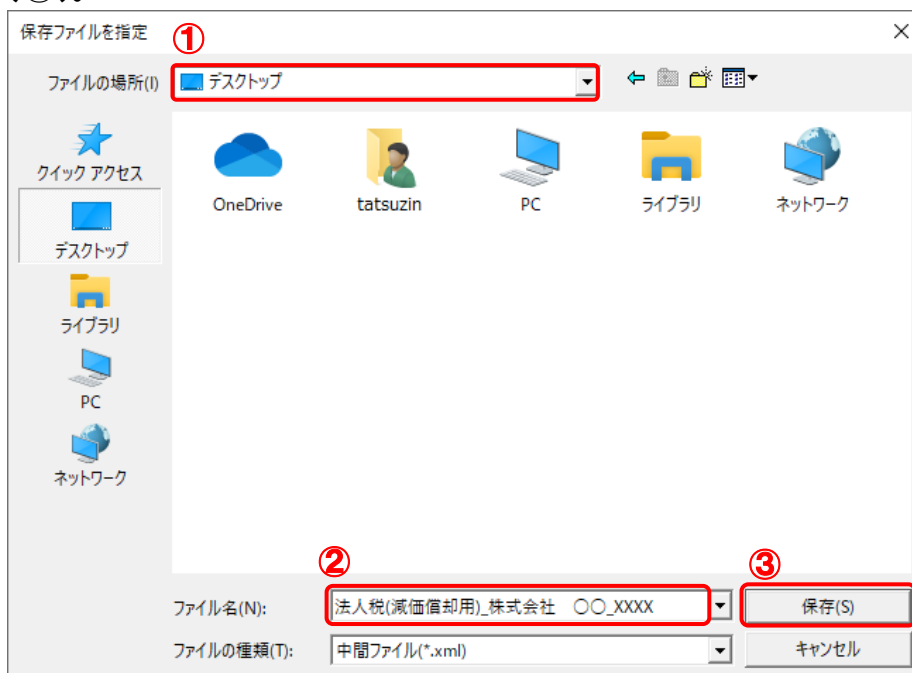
保存ファイルを指定

①

ファイルの場所(I) デスクトップ

クイック アクセス

デスクトップ

ライブラリ

PC

ネットワーク

OneDrive

tatsuzin

PC

ライブラリ

ネットワーク

②

③

ファイル名(N): 法人税(減価償却用)_株式会社　○○_XXXX

保存(S)

ファイルの種類(T): 中間ファイル(*.xml)

キャンセル